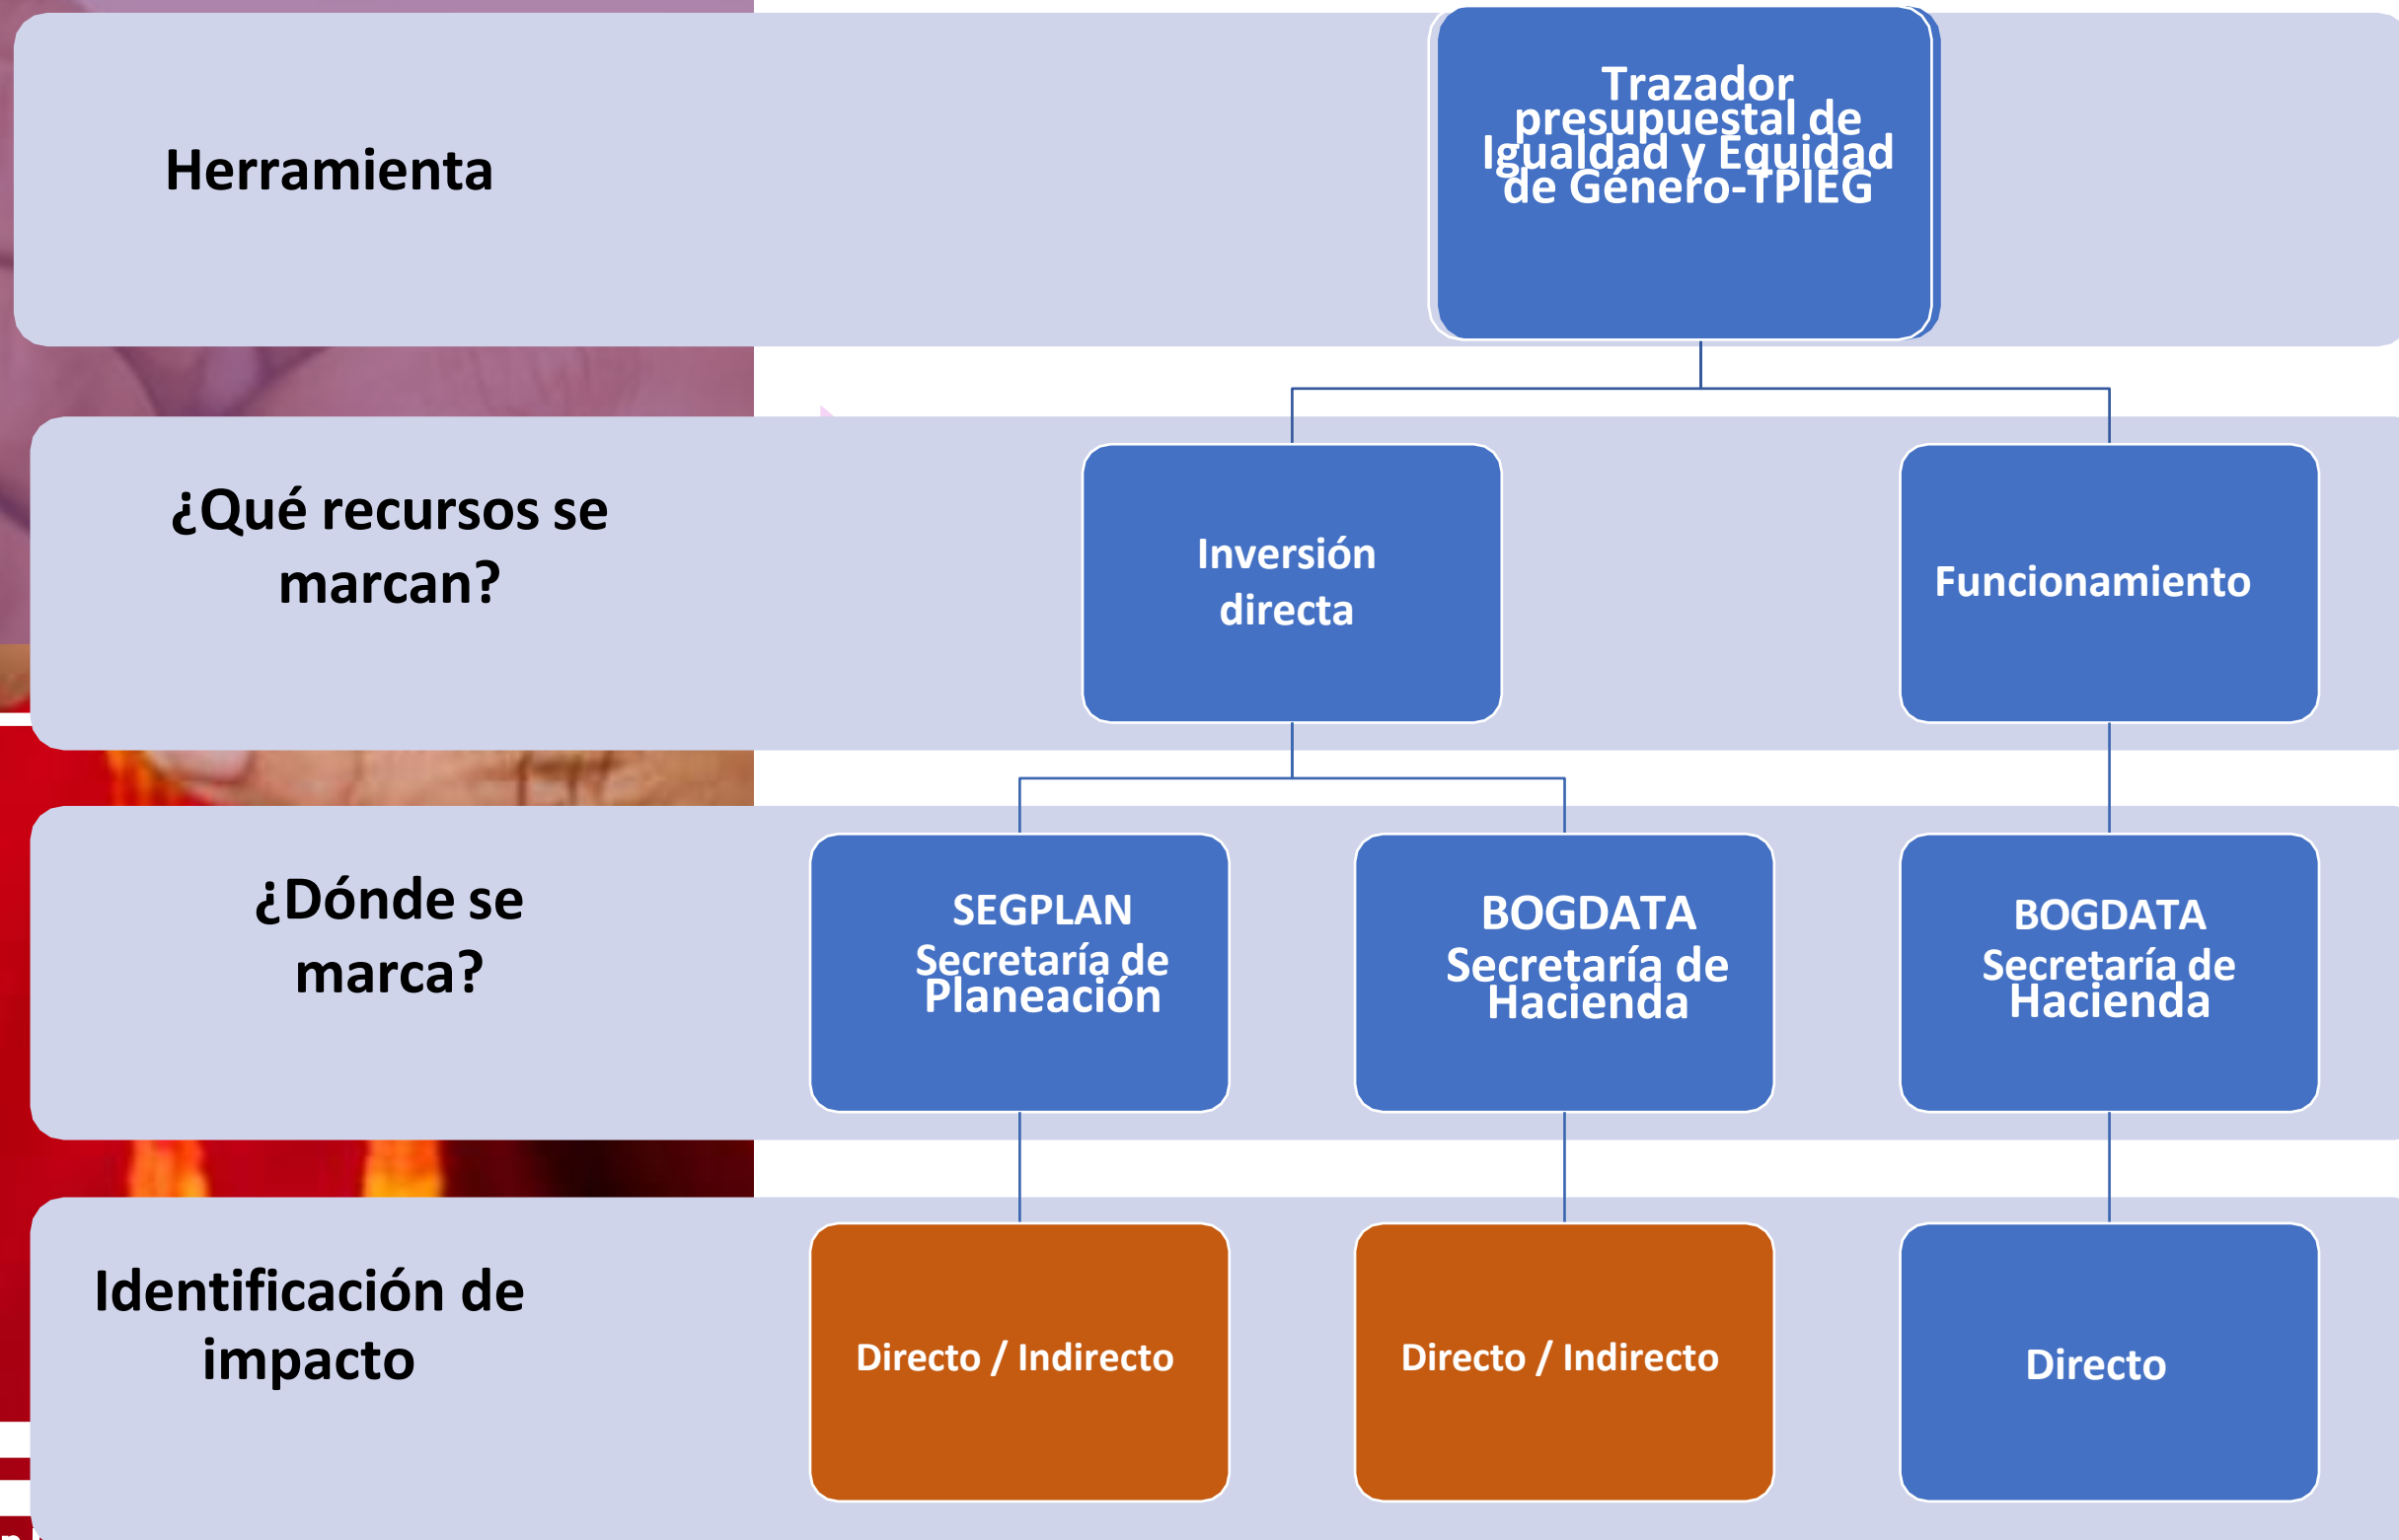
Herramienta

Trazador presupuestal de Igualdad y Equidad de Género-TPIEG

¿Qué recursos se marcan?

Inversión directa

Funcionamiento

¿Dónde se marca?

SEGPLAN Secretaría de Planeación

BOGDATA Secretaría de Hacienda

BOGDATA Secretaría de Hacienda

Identificación de impacto

Directo / Indirecto

Directo / Indirecto

Directo